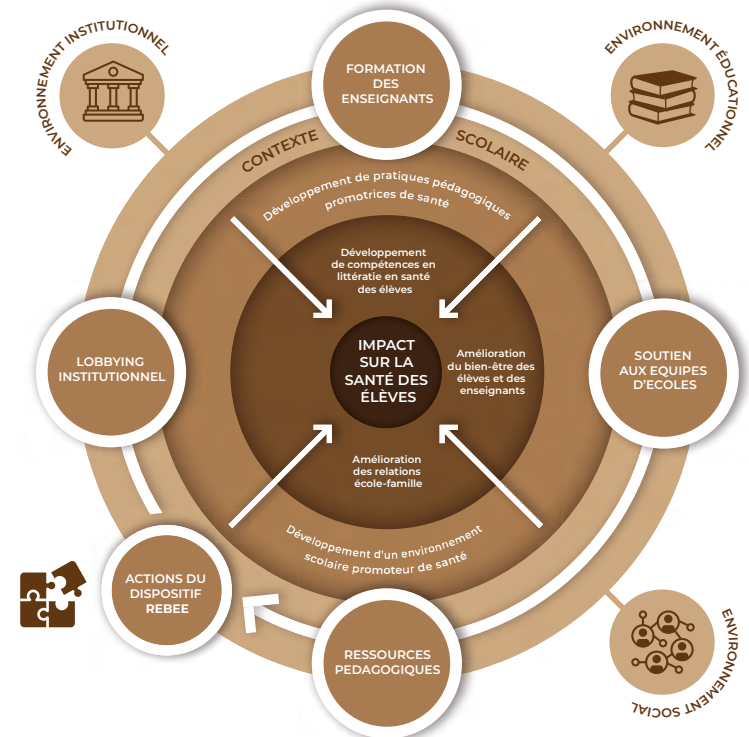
ENVIRONNEMENT INSTITUTIONNEL

FORMATION DES ENSEIGNANTS

ENVIRONNEMENT EDUCATIONNEL

CONTEXTE SCOLAIRE

Développement de pratiques pédagogiques promotrices de santé

Développement de compétences en littératie en santé des élèves

LOBBYING INSTITUTIONNEL

IMPACT SUR LA SANTÉ DES ÉLÈVES

Amélioration du bien-être des élèves et des enseignants

SOUTIEN AUX EQUIPES D'ECOLES

Amélioration des relations école-famille

Développement d'un environnement scolaire promoteur de santé

ACTIONS DU DISPOSITIF REBEE

RESSOURCES PEDAGOGIQUES

ENVIRONNEMENT SOCIAL